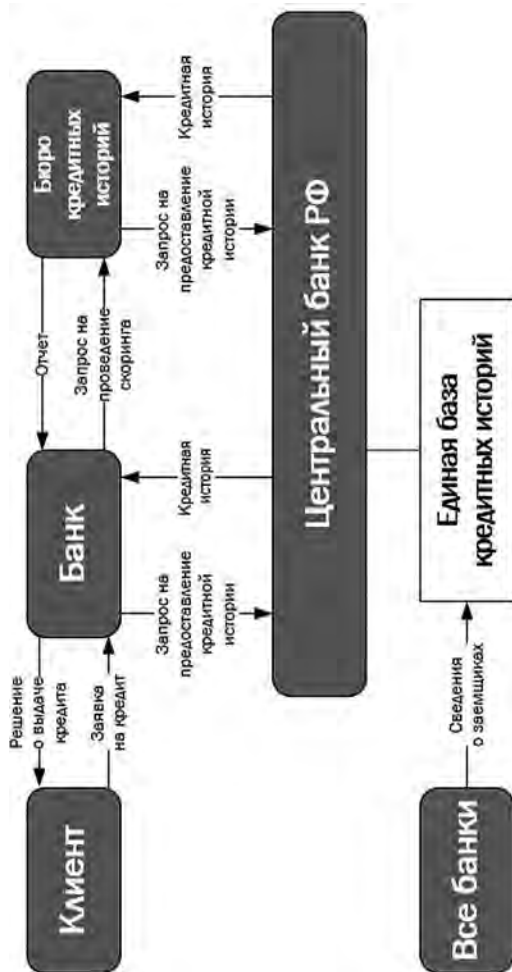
Клиент

Решение о выдаче кредита

Заявка на кредит

Банк

Отчет

Запрос на проведение скоринга

Бюро кредитных историй

Запрос на предоставление кредитной истории

Кредитная история

Запрос на предоставление кредитной истории

Кредитная история

Центральный банк РФ

Все банки

Сведения о заемщиках

Единая база кредитных историй